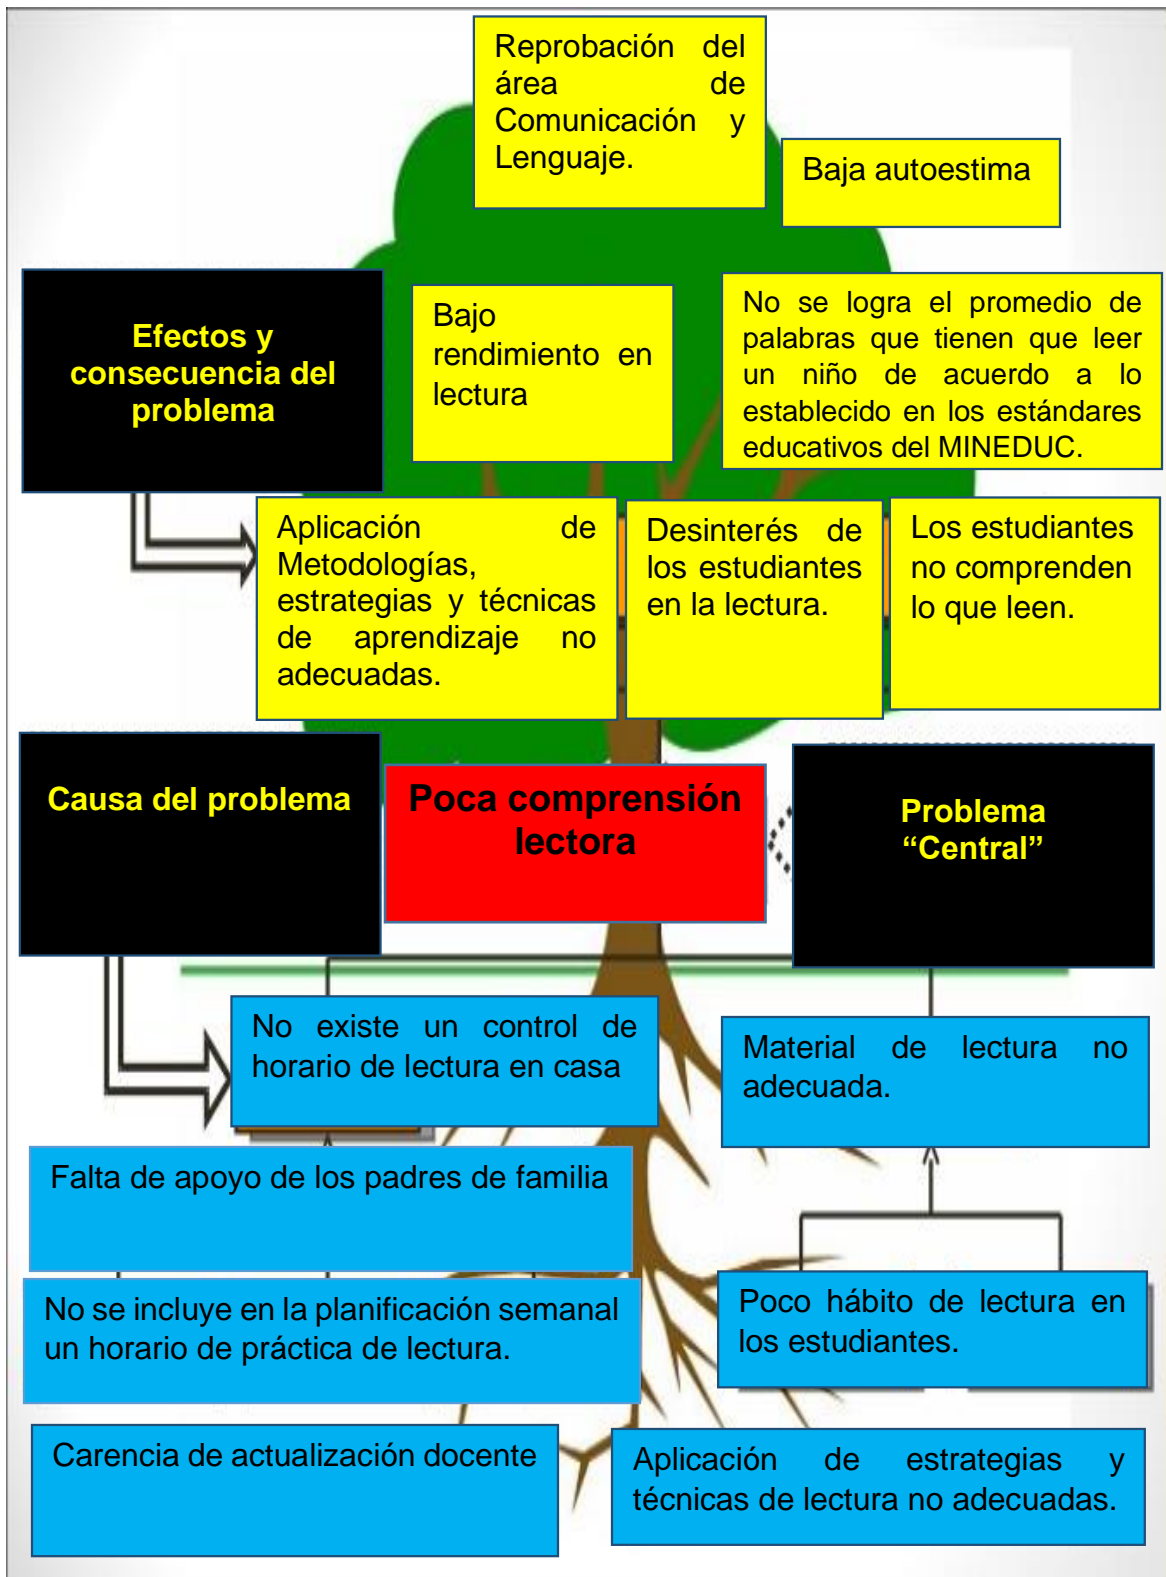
Reprobación del área de Comunicación y Lenguaje.

Baja autoestima

Efectos y consecuencia del problema

Bajo rendimiento en lectura

No se logra el promedio de palabras que tienen que leer un niño de acuerdo a lo establecido en los estándares educativos del MINEDUC.

Aplicación de Metodologías, estrategias y técnicas de aprendizaje no adecuadas.

Desinterés de los estudiantes en la lectura.

Los estudiantes no comprenden lo que leen.

Causa del problema

Poca comprensión lectora

Problema "Central"

No existe un control de horario de lectura en casa

Material de lectura no adecuada.

Falta de apoyo de los padres de familia

No se incluye en la planificación semanal un horario de práctica de lectura.

Poco hábito de lectura en los estudiantes.

Carencia de actualización docente

Aplicación de estrategias y técnicas de lectura no adecuadas.